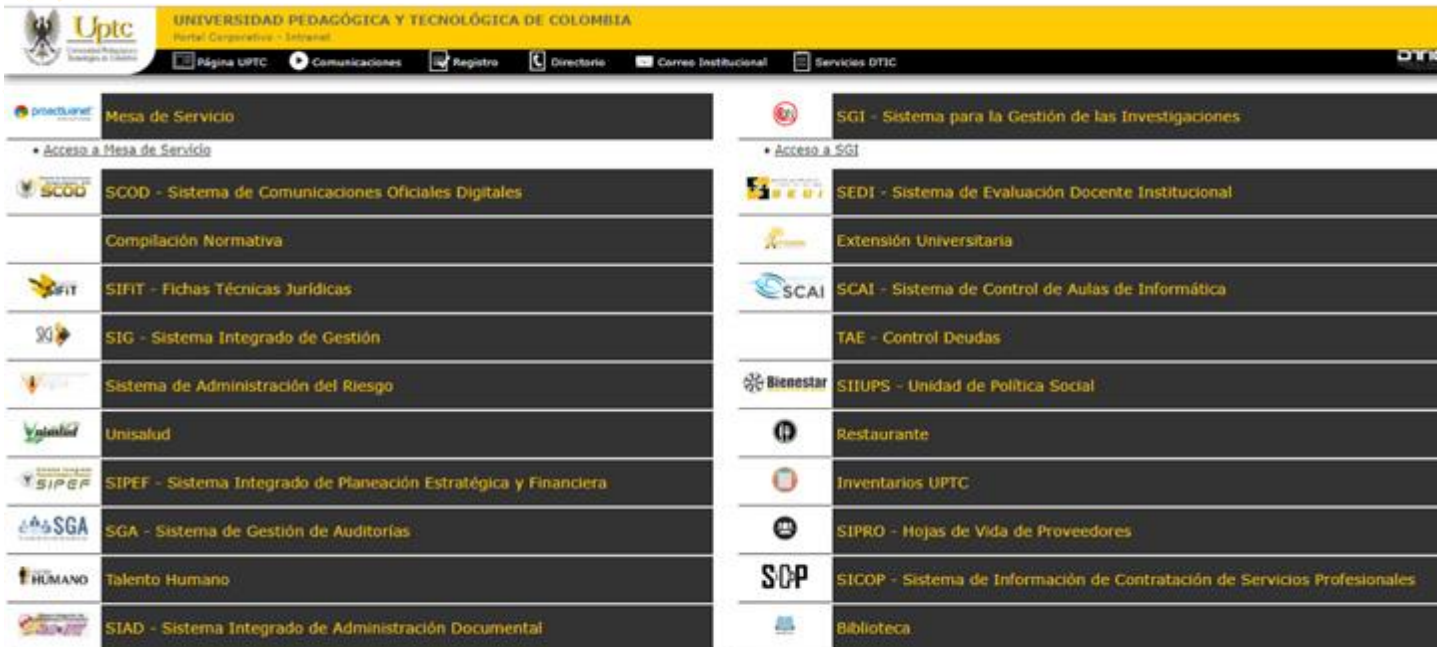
Uptc
Universidad Pedagógica y Tecnológica de Colombia

UNIVERSIDAD PEDAGÓGICA Y TECNOLÓGICA DE COLOMBIA
Portal Corporativo - Intranet

Página UPTC | Comunicaciones | Registro | Directorio | Correo Institucional | Servicios DTIC

proactivanet
Mesa de Servicio
• Acceso a Mesa de Servicio

SCOD
SCOD - Sistema de Comunicaciones Oficiales Digitales

Compilación Normativa

SIFIT
SIFIT - Fichas Técnicas Jurídicas

SIG
SIG - Sistema Integrado de Gestión

Sistema de Administración del Riesgo

Unisalud
Unisalud

SIPEF
SIPEF - Sistema Integrado de Planeación Estratégica y Financiera

SGA
SGA - Sistema de Gestión de Auditorías

HUMANO
Talento Humano

SIAD - Sistema Integrado de Administración Documental

SGI - Sistema para la Gestión de las Investigaciones
• Acceso a SGI

SEDI
SEDI - Sistema de Evaluación Docente Institucional

Extensión Universitaria

SCAI
SCAI - Sistema de Control de Aulas de Informática

TAE - Control Deudas

Bienestar
SIIUPS - Unidad de Política Social

Restaurante

Inventarios UPTC

SIPRO - Hojas de Vida de Proveedores

SICOP
SICOP - Sistema de Información de Contratación de Servicios Profesionales

Biblioteca